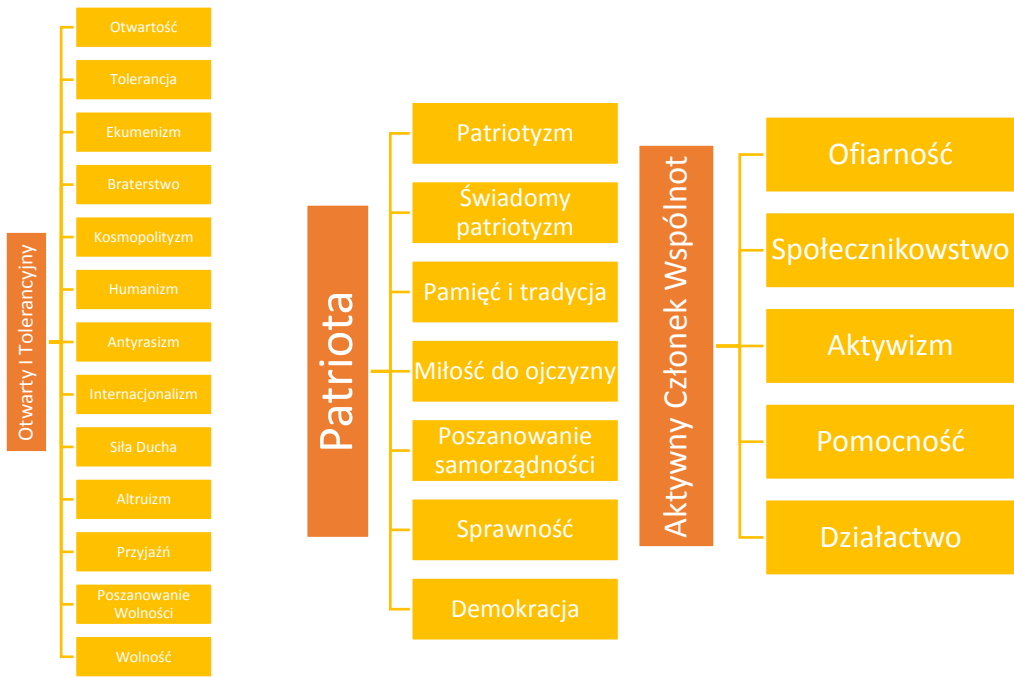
Otwarty I Tolerancyjny

Otwartość

Tolerancja

Ekumenizm

Braterstwo

Kosmopolityzm

Humanizm

Antyrasizm

Internacjonalizm

Siła Ducha

Altruizm

Przyjaźń

Poszanowanie Wolności

Wolność

Patriota

Patriotyzm

Świadomy patriotyzm

Pamięć i tradycja

Miłość do ojczyzny

Poszanowanie samorządności

Sprawność

Demokracja

Aktywny Członek Wspólnot

Ofiarność

Społecznikowstwo

Aktywizm

Pomocność

Działactwo